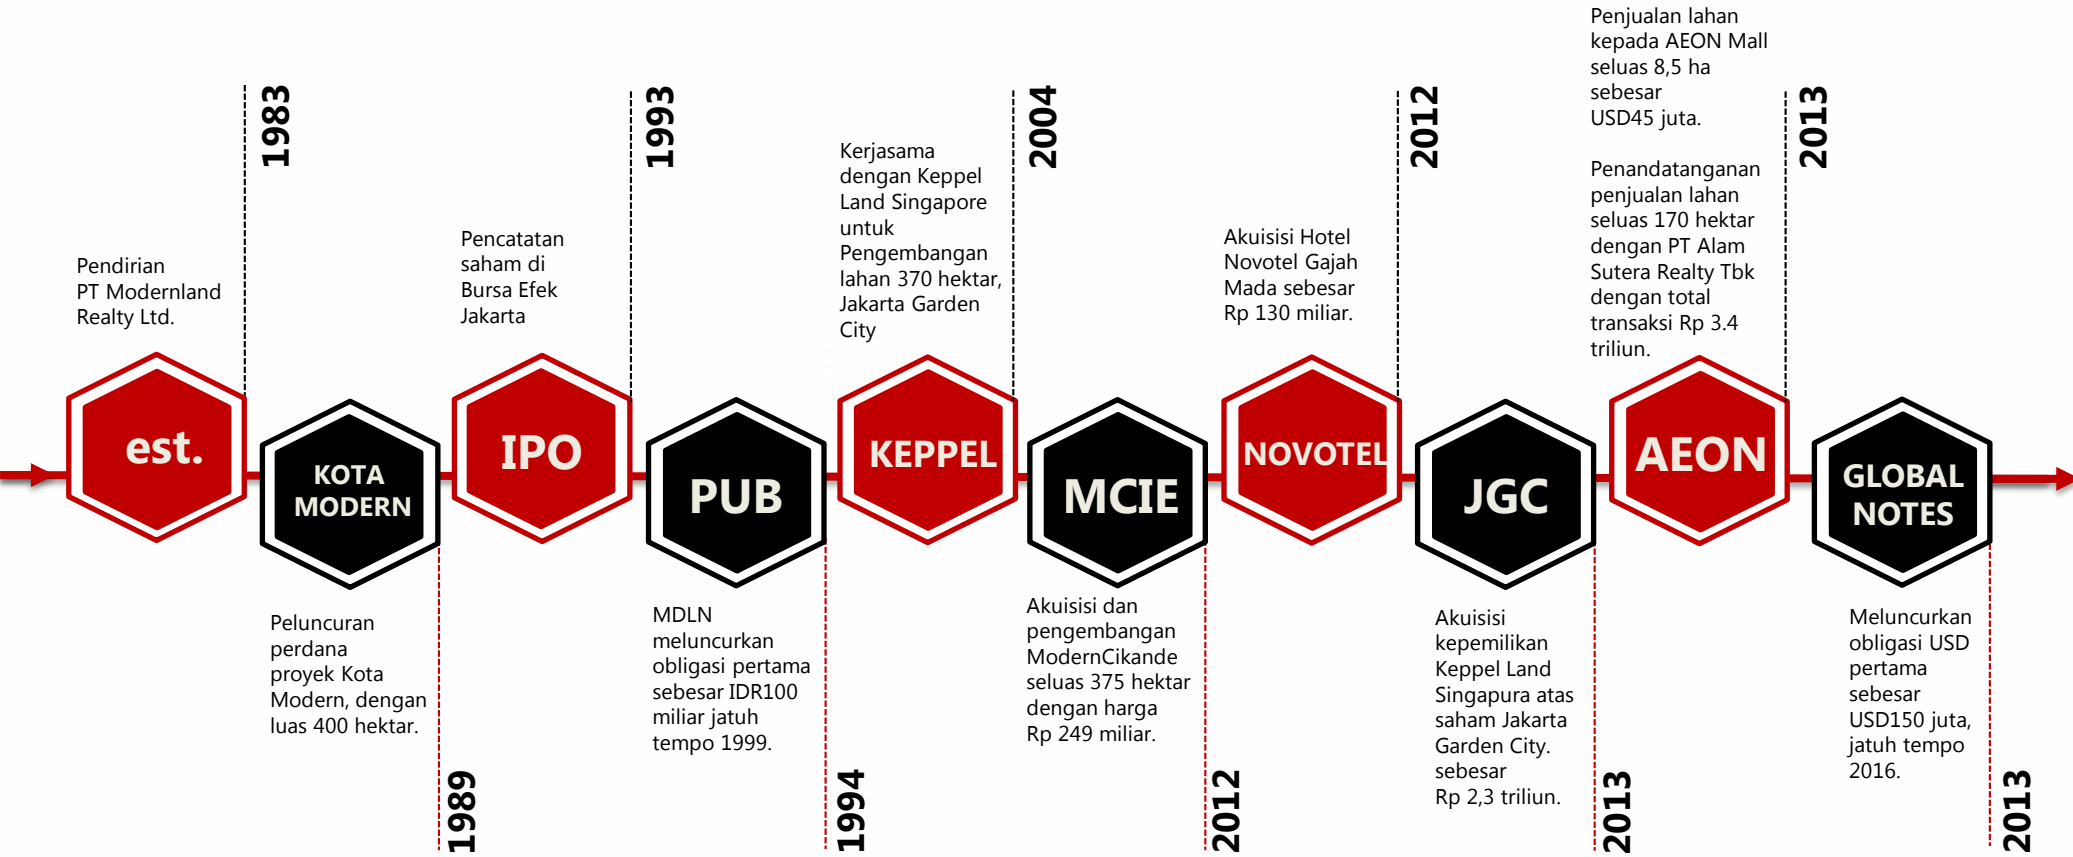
1983

Pendirian PT Modernland Realty Ltd.

est.

KOTA MODERN

Peluncuran perdana proyek Kota Modern, dengan luas 400 hektar.

1989

1993

Pencatatan saham di Bursa Efek Jakarta

IPO

PUB

MDLN meluncurkan obligasi pertama sebesar IDR100 miliar jatuh tempo 1999.

1994

2004

Kerjasama dengan Keppel Land Singapore untuk Pengembangan lahan 370 hektar, Jakarta Garden City

KEPPEL

MCIE

Akuisisi dan pengembangan ModernCikande seluas 375 hektar dengan harga Rp 249 miliar.

2012

2012

Akuisisi Hotel Novotel Gajah Mada sebesar Rp 130 miliar.

NOVOTEL

JGC

Akuisisi kepemilikan Keppel Land Singapura atas saham Jakarta Garden City. sebesar Rp 2,3 triliun.

2013

2013

Penjualan lahan kepada AEON Mall seluas 8,5 ha sebesar USD45 juta.

Penandatanganan penjualan lahan seluas 170 hektar dengan PT Alam Sutera Realty Tbk dengan total transaksi Rp 3.4 triliun.

AEON

GLOBAL NOTES

Meluncurkan obligasi USD pertama sebesar USD150 juta, jatuh tempo 2016.

2013